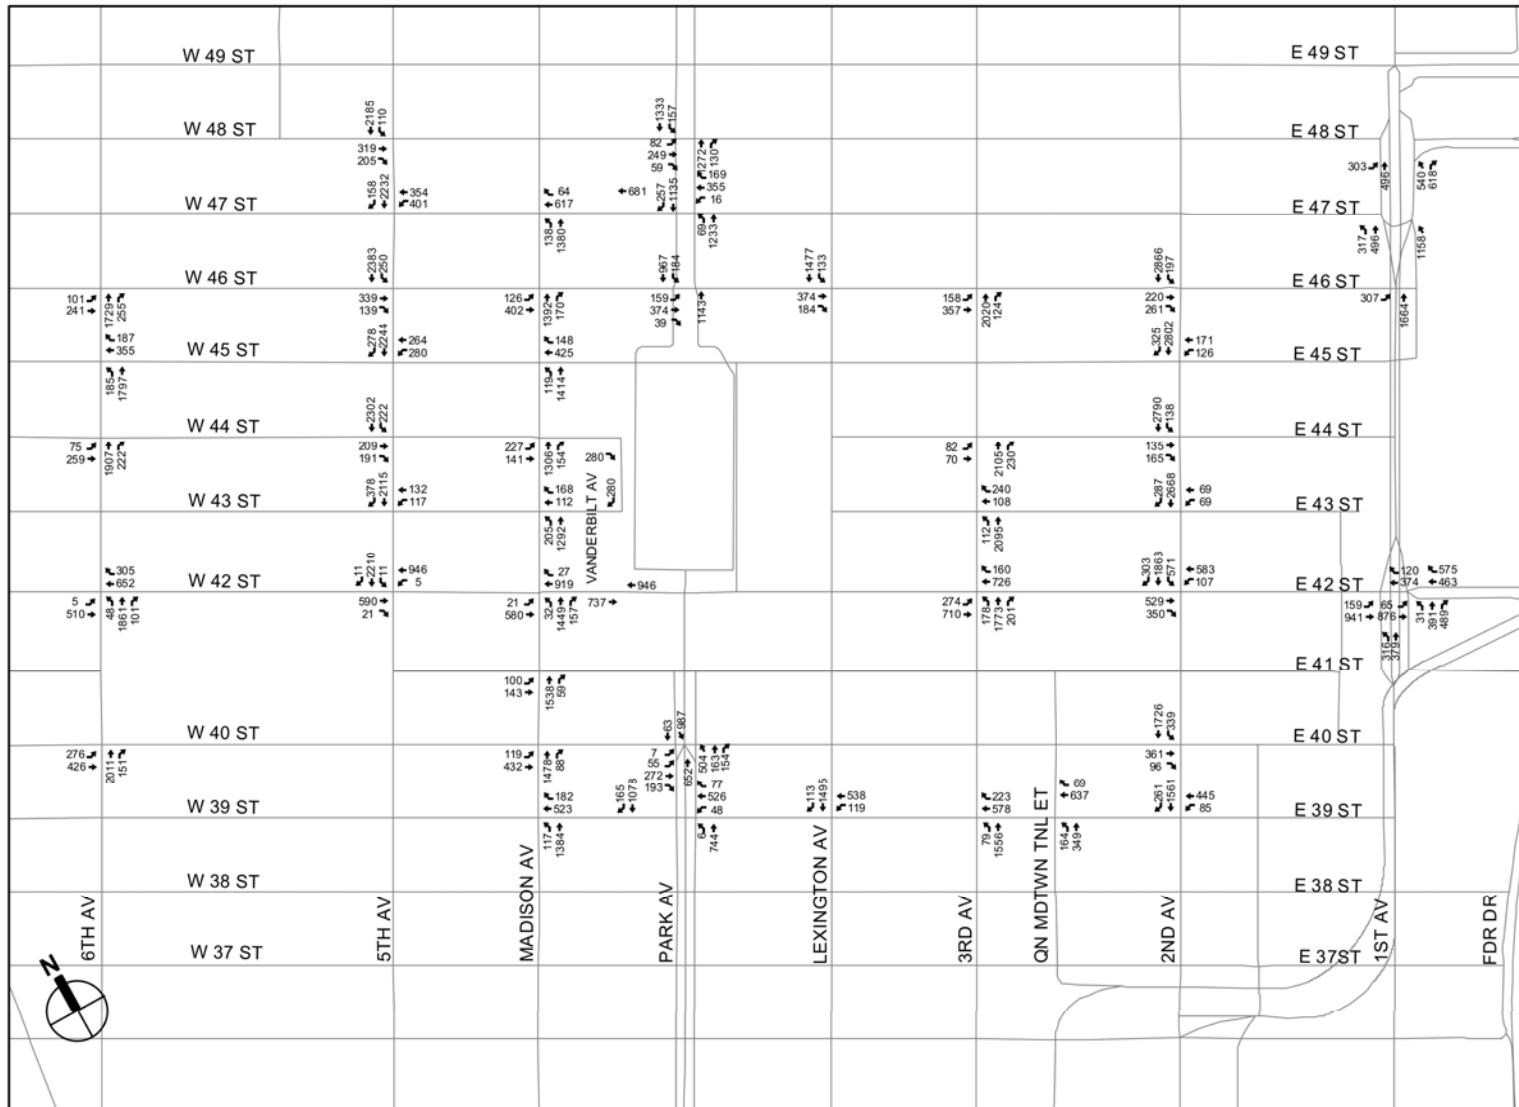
W 49 ST
E 49 ST
W 48 ST
E 48 ST
2185
110
1333
157
319
205
82
249
59
272
130
169
355
16
303
496
540
618
W 47 ST
158
2232
354
401
64
617
681
257
1135
E 47 ST
138
1380
69
1233
317
496
1158
W 46 ST
2383
250
967
184
1477
133
2866
197
E 46 ST
101
241
1729
255
339
139
126
402
1392
170
159
374
39
1143
374
184
158
357
2020
124
220
261
307
1664
187
355
W 45 ST
278
2244
264
280
148
425
325
2802
171
126
E 45 ST
185
1797
119
1414
W 44 ST
2302
222
2790
138
E 44 ST
75
259
1907
222
209
191
227
141
1306
154
280
82
70
2105
230
135
165
W 43 ST
378
2115
132
117
168
112
VANDERBILT AV
280
240
108
287
2668
69
69
E 43 ST
205
1292
112
2095
305
652
W 42 ST
11
2210
11
946
5
27
919
946
160
726
303
1863
571
583
107
E 42 ST
120
374
575
463
5
510
48
1861
101
590
21
21
580
32
1449
157
737
274
710
178
1773
201
529
350
159
941
65
876
31
391
489
316
379
E 41 ST
100
143
1538
59
63
987
1726
339
W 40 ST
E 40 ST
276
426
2011
151
119
432
1478
88
7
55
272
193
652
504
163
154
361
96
W 39 ST
182
523
165
1078
77
526
48
113
1495
538
119
223
578
69
637
261
1561
445
85
E 39 ST
117
1384
6
744
79
1556
164
349
W 38 ST
E 38 ST
6TH AV
W 37 ST
5TH AV
MADISON AV
PARK AV
LEXINGTON AV
3RD AV
QN MDTWN TNL ET
2ND AV
E 37ST
1ST AV
FDR DR
N